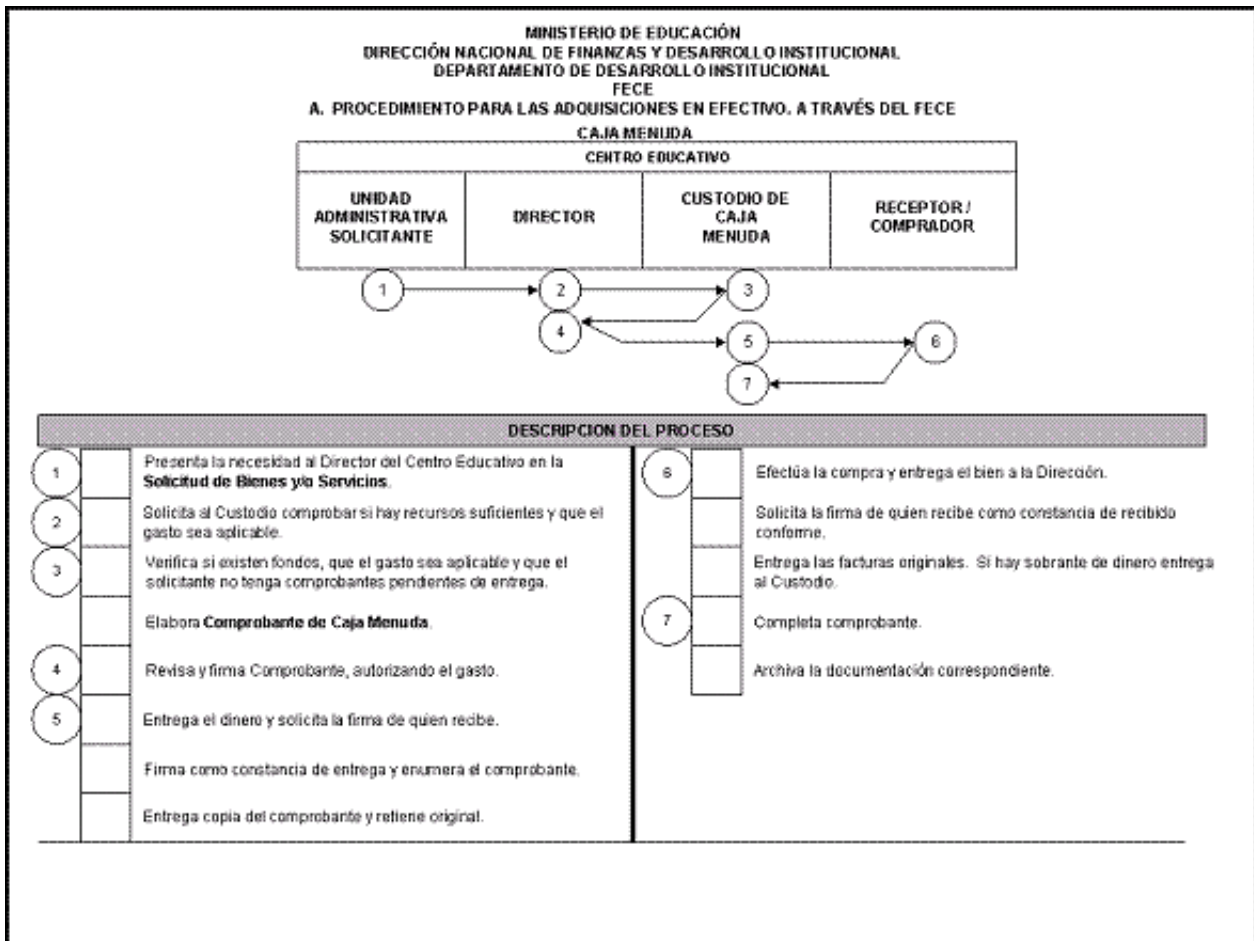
MINISTERIO DE EDUCACIÓN
DIRECCIÓN NACIONAL DE FINANZAS Y DESARROLLO INSTITUCIONAL
DEPARTAMENTO DE DESARROLLO INSTITUCIONAL
FECE
A. PROCEDIMIENTO PARA LAS ADQUISICIONES EN EFECTIVO. A TRAVÉS DEL FECE
CAJA MENUDA

| CENTRO EDUCATIVO | | | |
|---|---|---|---|
| UNIDAD ADMINISTRATIVA SOLICITANTE | DIRECTOR | CUSTODIO DE CAJA MENUDA | RECEPTOR / COMPRADOR |

1
2
3
4
5
6
7

DESCRIPCION DEL PROCESO

1 Presenta la necesidad al Director del Centro Educativo en la **Solicitud de Bienes y/o Servicios**.

2 Solicita al Custodio comprobar si hay recursos suficientes y que el gasto sea aplicable.

3 Verifica si existen fondos, que el gasto sea aplicable y que el solicitante no tenga comprobantes pendientes de entrega.

Elabora **Comprobante de Caja Menuda**.

4 Revisa y firma Comprobante, autorizando el gasto.

5 Entrega el dinero y solicita la firma de quien recibe.

Firma como constancia de entrega y enumera el comprobante.

Entrega copia del comprobante y retiene original.

6 Efectúa la compra y entrega el bien a la Dirección.

Solicita la firma de quien recibe como constancia de recibido conforme.

Entrega las facturas originales. Si hay sobrante de dinero entrega al Custodio.

7 Completa comprobante.

Archiva la documentación correspondiente.